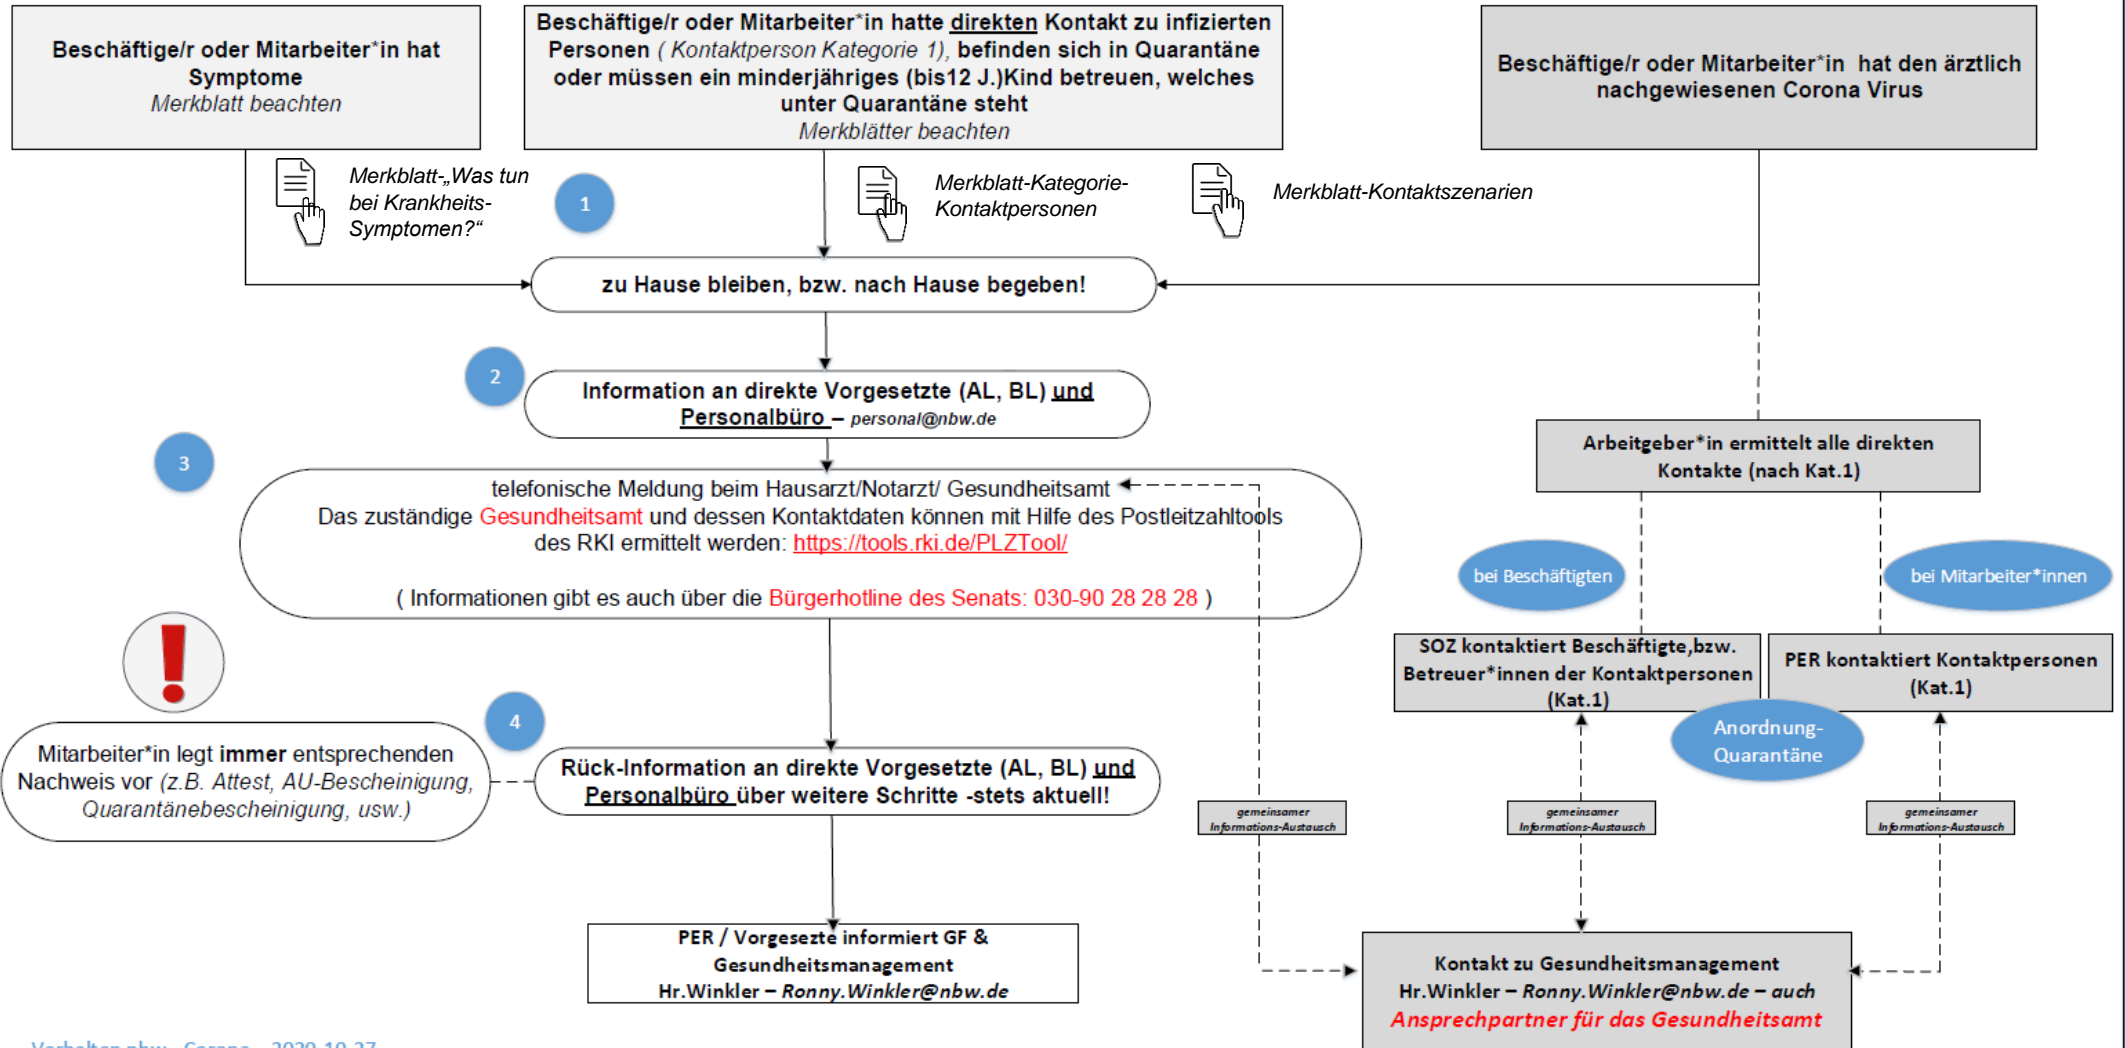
Beschäftige/r oder Mitarbeiter*in hat Symptome
Merkblatt beachten

Beschäftige/r oder Mitarbeiter*in hatte direkten Kontakt zu infizierten Personen ( Kontaktperson Kategorie 1), befinden sich in Quarantäne oder müssen ein minderjähriges (bis12 J.)Kind betreuen, welches unter Quarantäne steht
Merkblätter beachten

Beschäftige/r oder Mitarbeiter*in hat den ärztlich nachgewiesenen Corona Virus

Merkblatt-„Was tun bei Krankheits-Symptomen?“

1

Merkblatt-Kategorie-Kontaktpersonen

Merkblatt-Kontaktszenarien

zu Hause bleiben, bzw. nach Hause begeben!

2

Information an direkte Vorgesetzte (AL, BL) und Personalbüro – personal@nbw.de

Arbeitgeber*in ermittelt alle direkten Kontakte (nach Kat.1)

3

telefonische Meldung beim Hausarzt/Notarzt/ Gesundheitsamt
Das zuständige Gesundheitsamt und dessen Kontaktdaten können mit Hilfe des Postleitzahltools des RKI ermittelt werden: https://tools.rki.de/PLZTool/

( Informationen gibt es auch über die Bürgerhotline des Senats: 030-90 28 28 28 )

bei Beschäftigten

bei Mitarbeiter*innen

SOZ kontaktiert Beschäftigte,bzw. Betreuer*innen der Kontaktpersonen (Kat.1)

PER kontaktiert Kontaktpersonen (Kat.1)

Anordnung-Quarantäne

4

Mitarbeiter*in legt immer entsprechenden Nachweis vor (z.B. Attest, AU-Bescheinigung, Quarantänebescheinigung, usw.)

Rück-Information an direkte Vorgesetzte (AL, BL) und Personalbüro über weitere Schritte -stets aktuell!

gemeinsamer Informations-Austausch

gemeinsamer Informations-Austausch

gemeinsamer Informations-Austausch

PER / Vorgesezte informiert GF & Gesundheitsmanagement
Hr.Winkler – Ronny.Winkler@nbw.de

Kontakt zu Gesundheitsmanagement
Hr.Winkler – Ronny.Winkler@nbw.de – auch
Ansprechpartner für das Gesundheitsamt

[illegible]